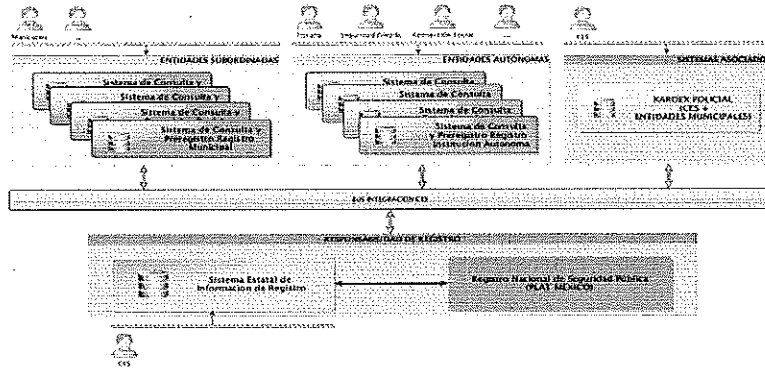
Municipios

ENTIDADES SUBORDINADAS

Sistema de Consulta y

Sistema de Consulta y

Sistema de Consulta y

Sistema de Consulta y Prerregistro Registro Municipal

Procuraduría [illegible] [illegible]

ENTIDADES AUTÓNOMAS

Sistema de Consulta

Sistema de Consulta

Sistema de Consulta

Sistema de Consulta y Prerregistro Registro Institución Autónoma

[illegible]

SISTEMAS ASOCIADOS

KARDEX POLICIAL (CES + ENTIDADES MUNICIPALES)

BUS INTEGRACIONES

RESPONSABILIDAD DE REGISTRO

Sistema Estatal de Información de Registro

Registro Nacional de Seguridad Pública (PLAT. MÉXICO)

CES